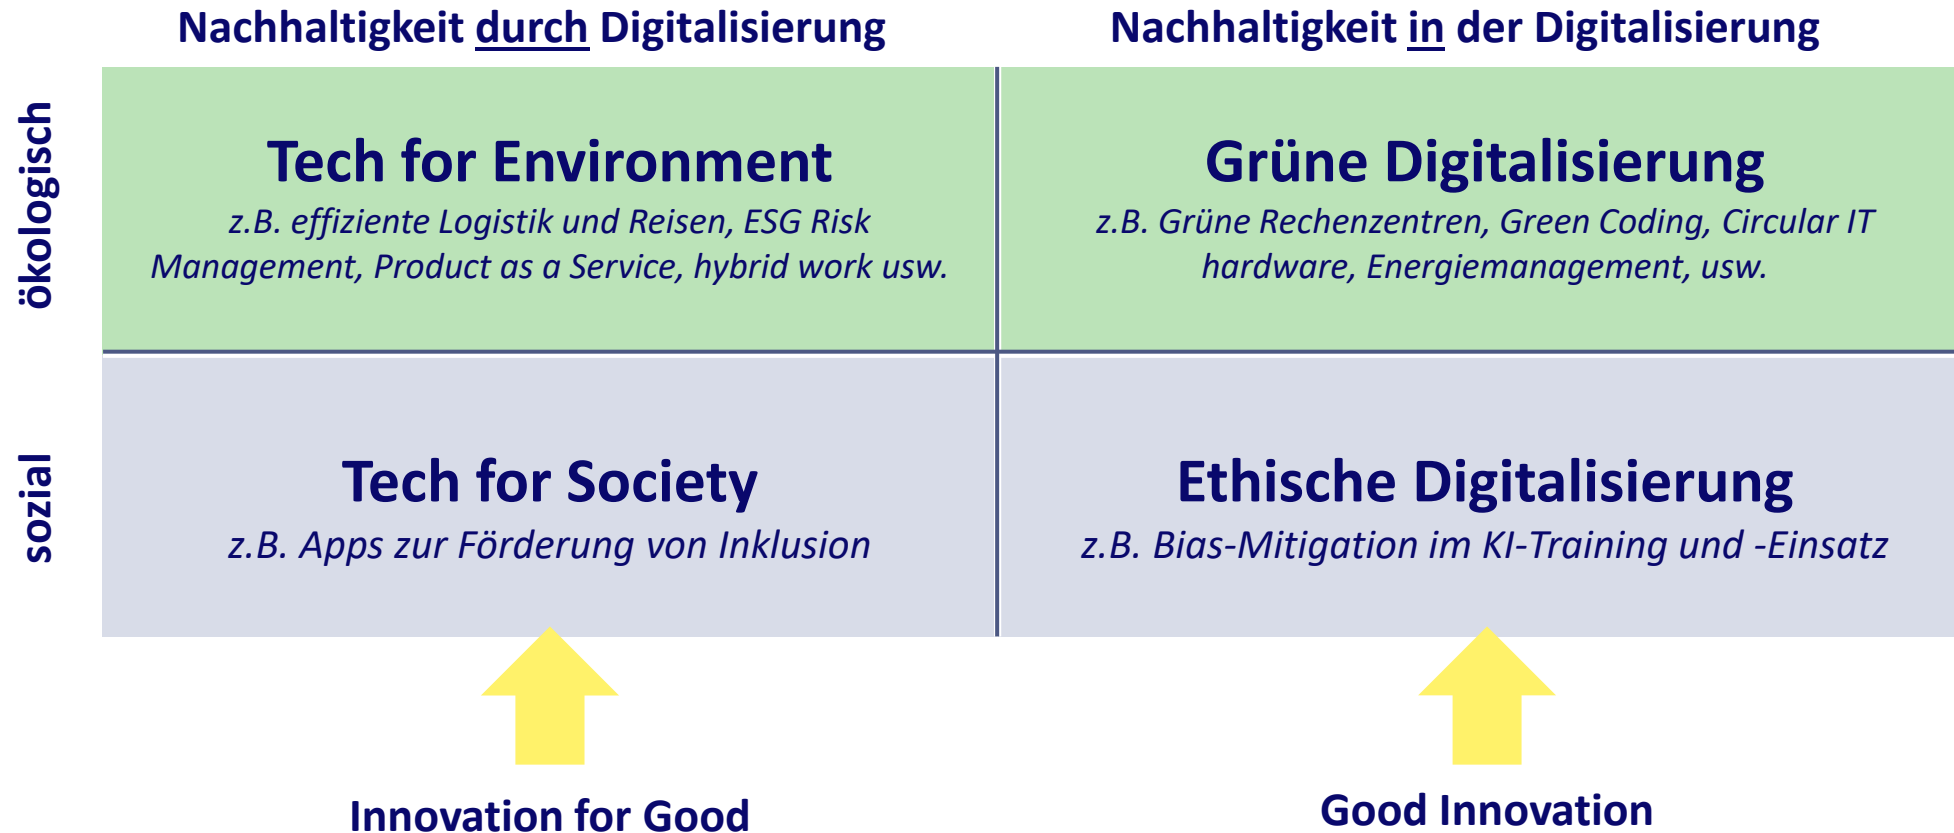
Nachhaltigkeit durch Digitalisierung

Nachhaltigkeit in der Digitalisierung

ökologisch

Tech for Environment

z.B. effiziente Logistik und Reisen, ESG Risk Management, Product as a Service, hybrid work usw.

Grüne Digitalisierung

z.B. Grüne Rechenzentren, Green Coding, Circular IT hardware, Energiemanagement, usw.

sozial

Tech for Society

z.B. Apps zur Förderung von Inklusion

Ethische Digitalisierung

z.B. Bias-Mitigation im KI-Training und -Einsatz

Innovation for Good

Good Innovation